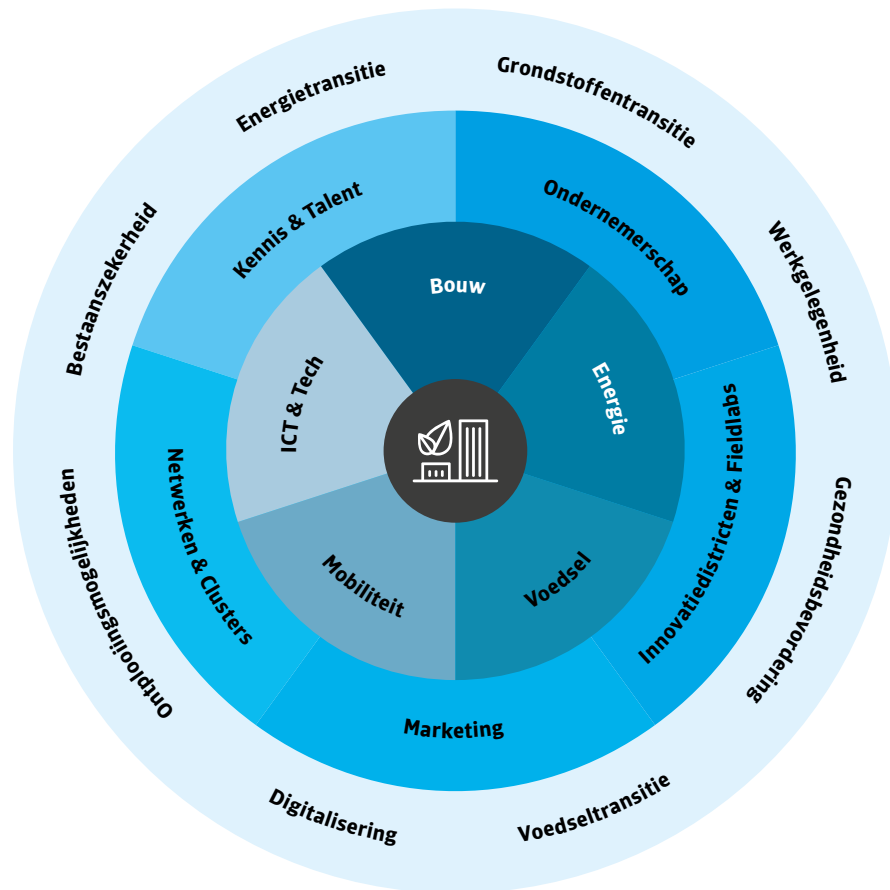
Energietransitie

Grondstoffentransitie

Werkgelegenheid

Gezondheidsbevordering

Voedseltransitie

Digitalisering

Ontplooiingsmogelijkheden

Bestaanszekerheid

Kennis & Talent

Ondernemerschap

Innovatiedistricten & Fieldlabs

Marketing

Netwerken & Clusters

Bouw

Energie

Voedsel

Mobiliteit

ICT & Tech